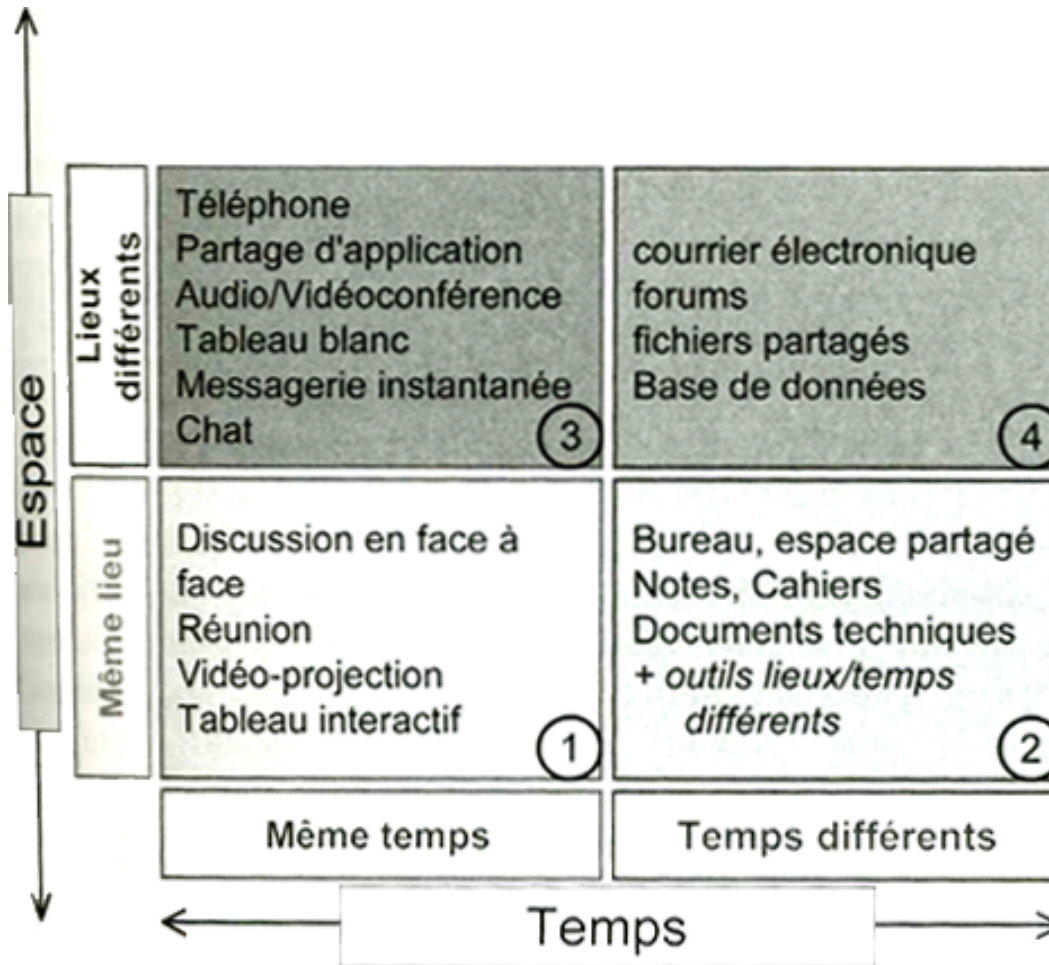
Espace

| | | |
|---|---|---|
| Lieux différents | Téléphone<br>Partage d'application<br>Audio/Vidéoconférence<br>Tableau blanc<br>Messagerie instantanée<br>Chat<br>3 | courrier électronique<br>forums<br>fichiers partagés<br>Base de données<br>4 |
| Même lieu | Discussion en face à face<br>Réunion<br>Vidéo-projection<br>Tableau interactif<br>1 | Bureau, espace partagé<br>Notes, Cahiers<br>Documents techniques<br>*+ outils lieux/temps différents*<br>2 |
| | Même temps | Temps différents |

Temps